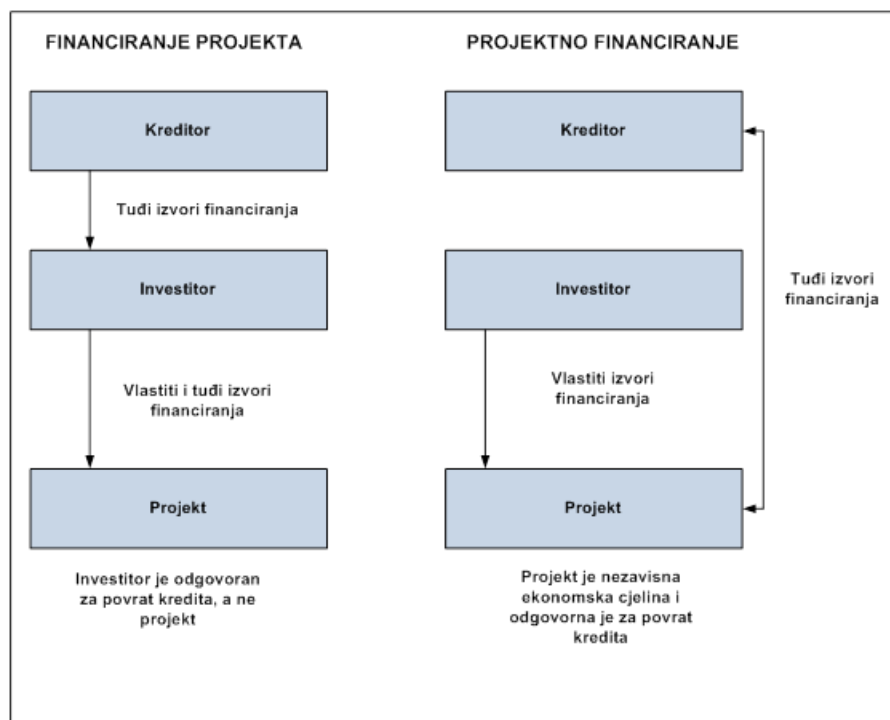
FINANCIRANJE PROJEKTA

Kreditor

Tuđi izvori financiranja

Investitor

Vlastiti i tuđi izvori financiranja

Projekt

Investitor je odgovoran za povrat kredita, a ne projekt

PROJEKTNO FINANCIRANJE

Kreditor

Investitor

Tuđi izvori financiranja

Vlastiti izvori financiranja

Projekt

Projekt je nezavisna ekonomska cjelina i odgovorna je za povrat kredita